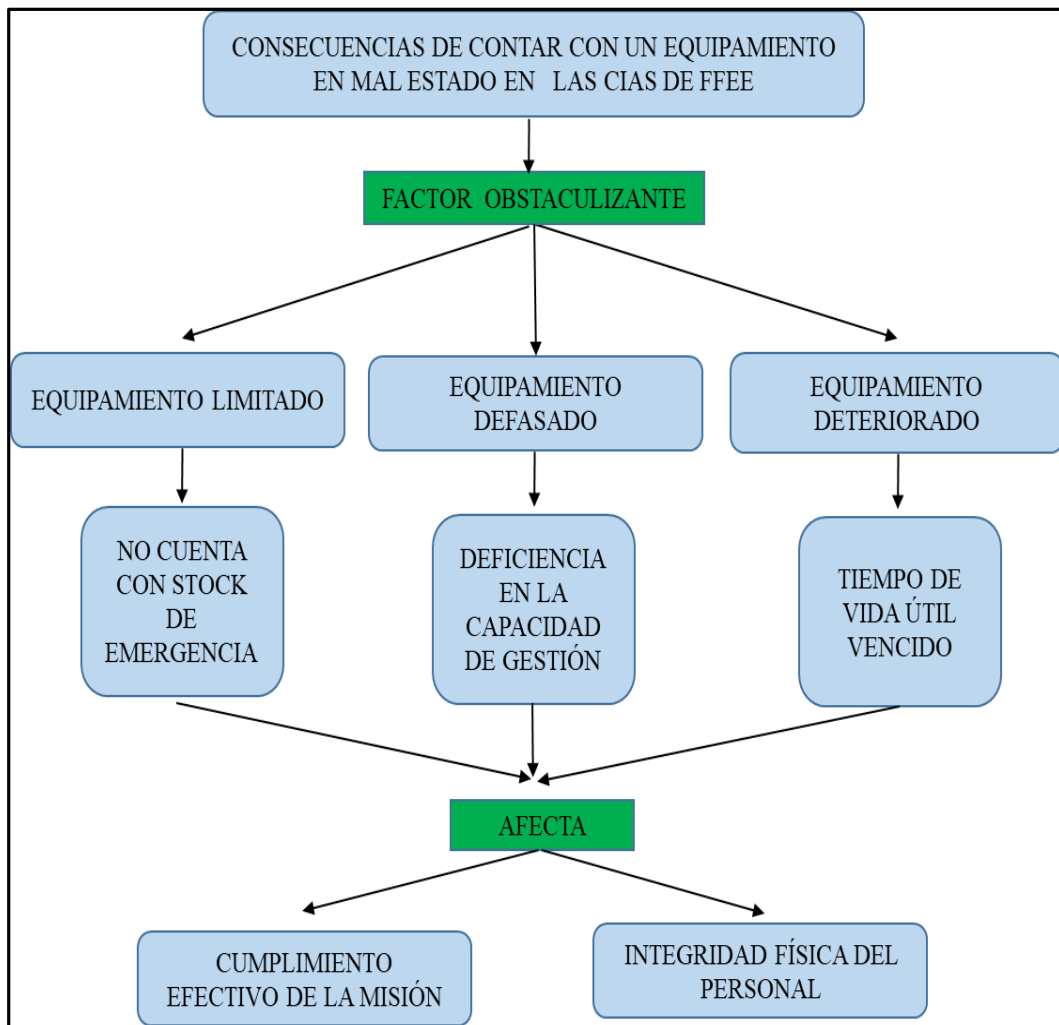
CONSECUENCIAS DE CONTAR CON UN EQUIPAMIENTO EN MAL ESTADO EN LAS CIAS DE FFEE

FACTOR OBSTACULIZANTE

EQUIPAMIENTO LIMITADO

EQUIPAMIENTO DEFASADO

EQUIPAMIENTO DETERIORADO

NO CUENTA CON STOCK DE EMERGENCIA

DEFICIENCIA EN LA CAPACIDAD DE GESTIÓN

TIEMPO DE VIDA ÚTIL VENCIDO

AFECTA

CUMPLIMIENTO EFECTIVO DE LA MISIÓN

INTEGRIDAD FÍSICA DEL PERSONAL